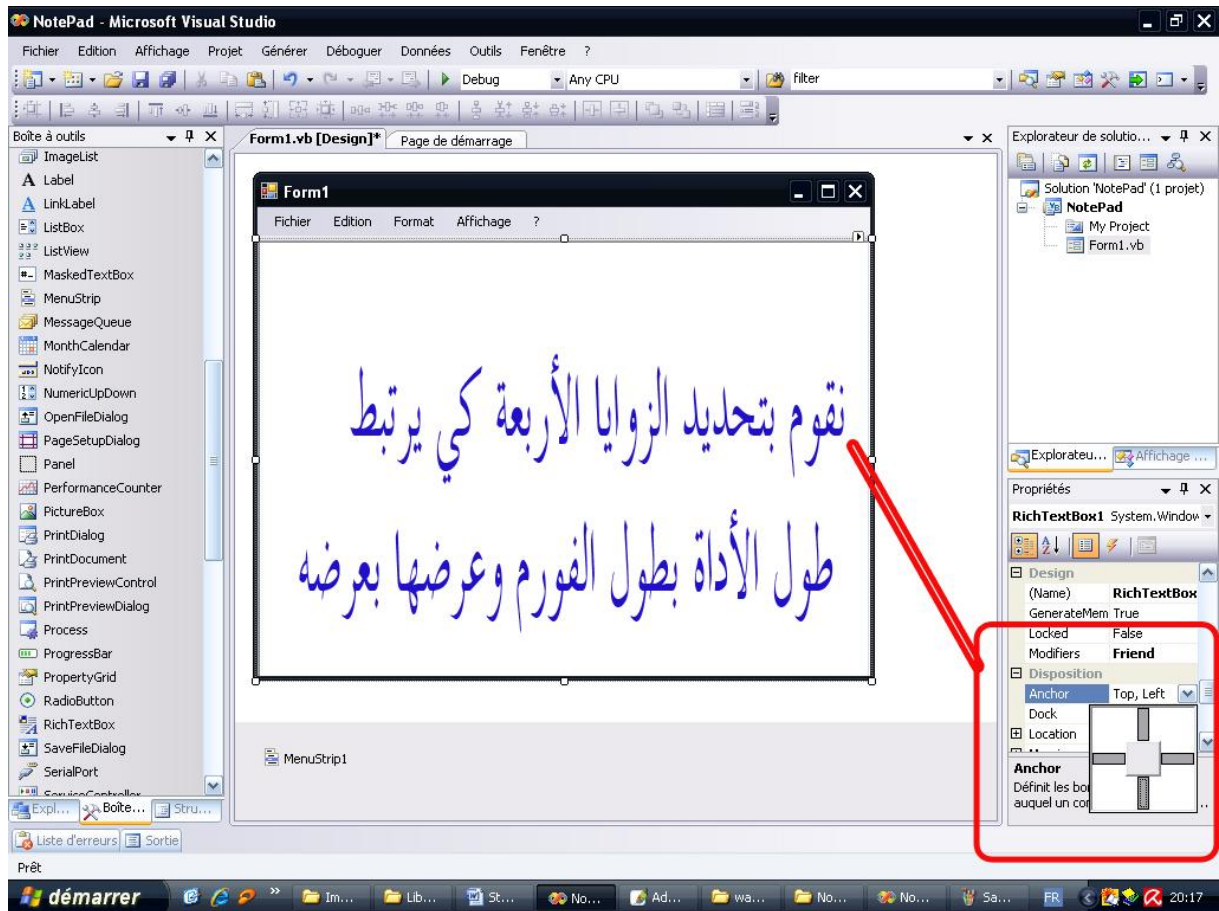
NotePad - Microsoft Visual Studio

Fichier Edition Affichage Projet Générer Déboguer Données Outils Fenêtre ?

Debug Any CPU filter

Boîte à outils

ImageList
Label
LinkLabel
ListBox
ListView
MaskedTextBox
MenuStrip
MessageQueue
MonthCalendar
NotifyIcon
NumericUpDown
OpenFileDialog
PageSetupDialog
Panel
PerformanceCounter
PictureBox
PrintDialog
PrintDocument
PrintPreviewControl
PrintPreviewDialog
Process
ProgressBar
PropertyGrid
RadioButton
RichTextBox
SaveFileDialog
SerialPort
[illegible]

Expl... Boîte... Stru...

Form1.vb [Design]* Page de démarrage

Form1

Fichier Edition Format Affichage ?

نقوم بتحديد الزوايا الأربعة كي يرتبط طول الأداة بطول الفورم وعرضها بعرضه

MenuStrip1

Explorateur de solutio...

Solution 'NotePad' (1 projet)
NotePad
My Project
Form1.vb

Explorateu... Affichage ...

Propriétés

RichTextBox1 System.Window

| | |
|---|---|
| Design | |
| (Name) | RichTextBox |
| GenerateMem | True |
| Locked | False |
| Modifiers | Friend |
| Disposition | |
| Anchor | Top, Left |
| Dock | |
| Location | |

Anchor
Définit les bo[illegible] auquel un co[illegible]

Liste d'erreurs Sortie

Prêt

démarrer Im... Lib... St... No... Ad... wa... No... No... Sa... FR 20:17